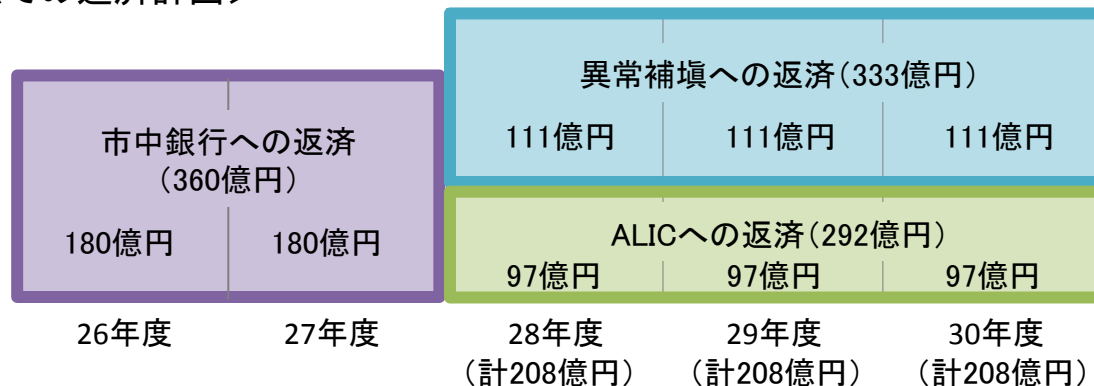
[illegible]での返済計画）

市中銀行への返済
（360億円）

180億円　180億円

異常補填への返済（333億円）

111億円　111億円　111億円

ALICへの返済（292億円）

97億円　97億円　97億円

26年度　27年度　28年度（計208億円）　29年度（計208億円）　30年度（計208億円）